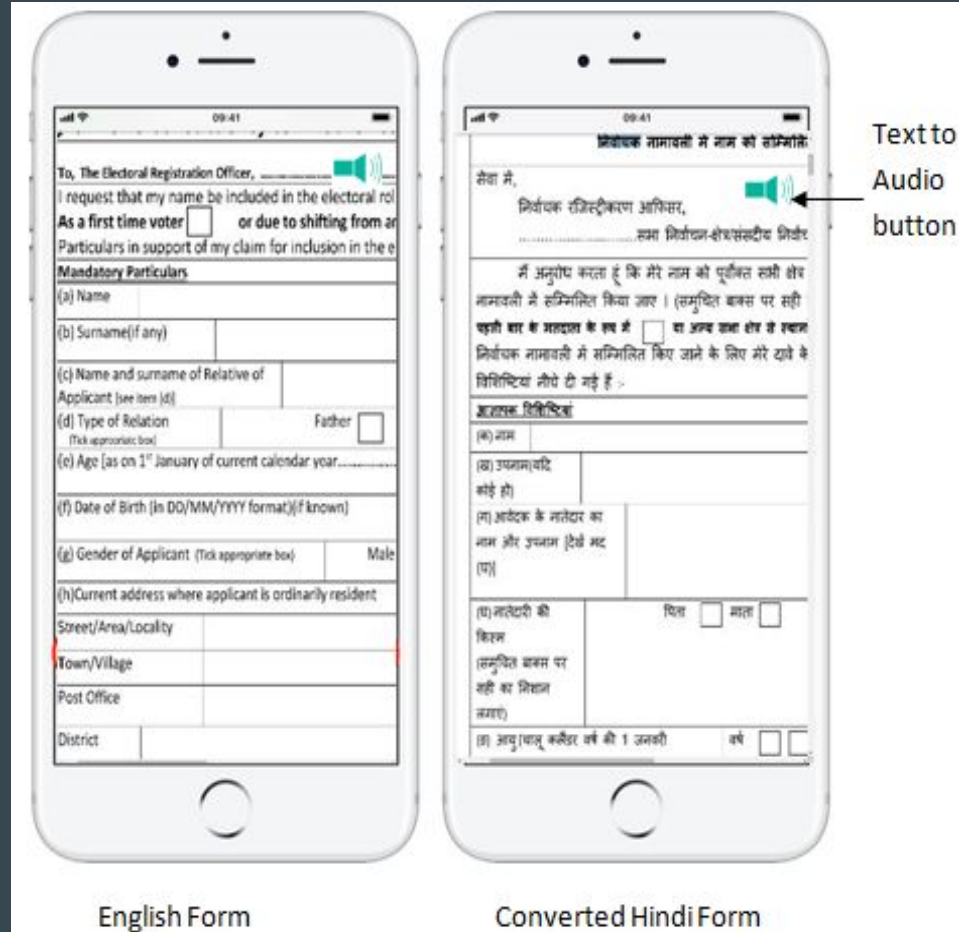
09:41

To, The Electoral Registration Officer, ..........

I request that my name be included in the electoral rol

As a first time voter or due to shifting from ar

Particulars in support of my claim for inclusion in the e

Mandatory Particulars

(a) Name

(b) Surname(if any)

(c) Name and surname of Relative of Applicant [see item (d)]

(d) Type of Relation (Tick appropriate box) Father

(e) Age [as on 1$^{st}$ January of current calendar year..........

(f) Date of Birth (in DD/MM/YYYY format)(if known)

(g) Gender of Applicant (Tick appropriate box) Male

(h)Current address where applicant is ordinarily resident

Street/Area/Locality

Town/Village

Post Office

District

09:41

निर्वाचक नामावली में नाम को सम्मिलि

सेवा में,

निर्वाचक रजिस्ट्रीकरण आफिसर,

..........सभा निर्वाचन-क्षेत्र/संसदीय निर्वाच

मैं अनुरोध करता हूं कि मेरे नाम को पूर्वोक्त सभी क्षेत्र नामावली में सम्मिलित किया जाए । (समुचित बाक्स पर सही

पहली बार के मतदाता के रूप में या अन्य सभा क्षेत्र से स्थान

निर्वाचक नामावली में सम्मिलित किए जाने के लिए मेरे दावे के विशिष्टियां नीचे दी गई हैं :-

आज्ञापक विशिष्टियां

(क) नाम

(ख) उपनाम(यदि कोई हो)

(ग) आवेदक के नातेदार का नाम और उपनाम [देखें मद (घ)]

(घ) नातेदारी की किस्म (समुचित बाक्स पर सही का निशान लगाएं) पिता माता

(ङ) आयु (चालू कलैंडर वर्ष की 1 जनवरी वर्ष

Text to Audio button

English Form

Converted Hindi Form